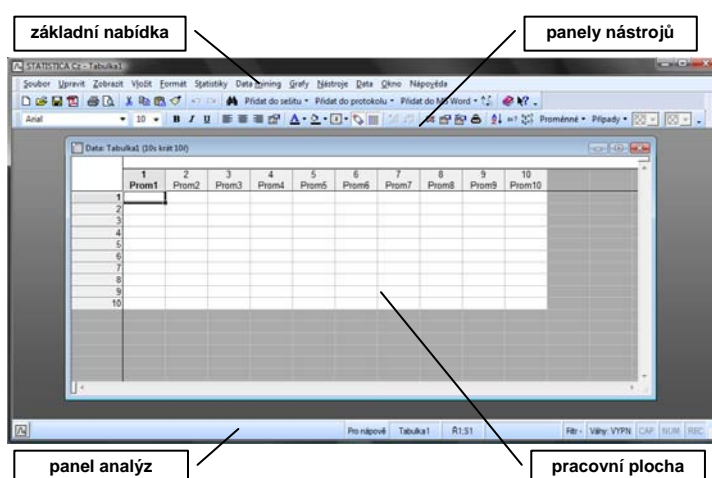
základní nabídka

panely nástrojů

STATISTICA Cz - Tabulka1

Soubor Upravit Zobrazit Vložit Formát Statistiky Data Mining Grafy Nástroje Data Okno Nápověda

Přidat do sešitu ▾ Přidat do protokolu ▾ Přidat do MS Word ▾

Arial 10 B I U Proměnné ▾ Případy ▾

Data: Tabulka1 (10s krát 10ř)

|  | 1 Prom1 | 2 Prom2 | 3 Prom3 | 4 Prom4 | 5 Prom5 | 6 Prom6 | 7 Prom7 | 8 Prom8 | 9 Prom9 | 10 Prom10 |
|---|---|---|---|---|---|---|---|---|---|---|
| 1 |  |  |  |  |  |  |  |  |  |  |
| 2 |  |  |  |  |  |  |  |  |  |  |
| 3 |  |  |  |  |  |  |  |  |  |  |
| 4 |  |  |  |  |  |  |  |  |  |  |
| 5 |  |  |  |  |  |  |  |  |  |  |
| 6 |  |  |  |  |  |  |  |  |  |  |
| 7 |  |  |  |  |  |  |  |  |  |  |
| 8 |  |  |  |  |  |  |  |  |  |  |
| 9 |  |  |  |  |  |  |  |  |  |  |
| 10 |  |  |  |  |  |  |  |  |  |  |

Pro nápově Tabulka1 R1:S1 Filtr - Váhy: VYPN CAP NUM REC

panel analýz

pracovní plocha